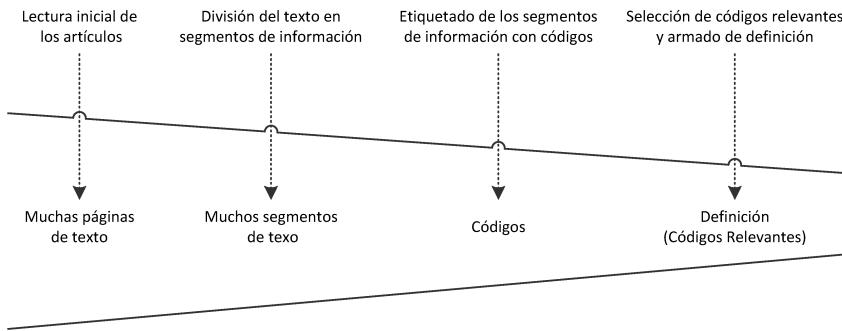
Lectura inicial de los artículos

División del texto en segmentos de información

Etiquetado de los segmentos de información con códigos

Selección de códigos relevantes y armado de definición

Muchas páginas de texto

Muchos segmentos de texo

Códigos

Definición (Códigos Relevantes)